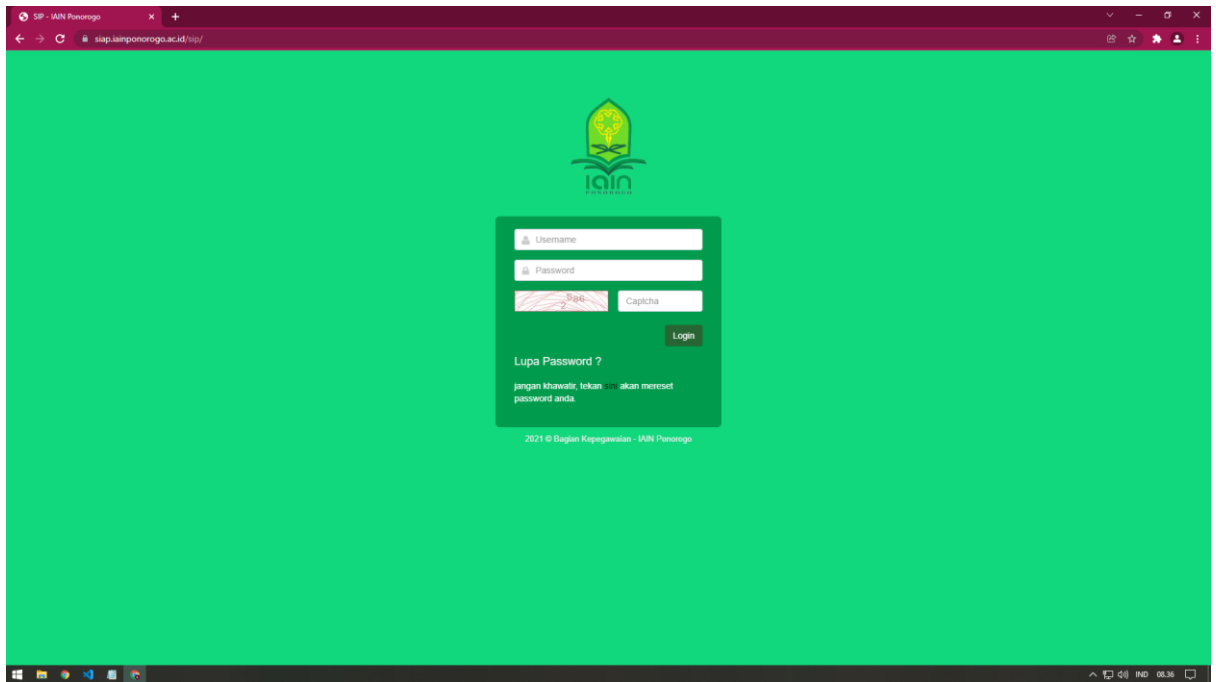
SIP - IAIN Ponorogo
siap.iainponorogo.ac.id/sip/

IAIN
PONOROGO

Username
Password
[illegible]
Captcha
Login

Lupa Password ?

jangan khawatir, tekan sini akan mereset password anda.

2021 © Bagian Kepegawaian - IAIN Ponorogo

IND 08.36